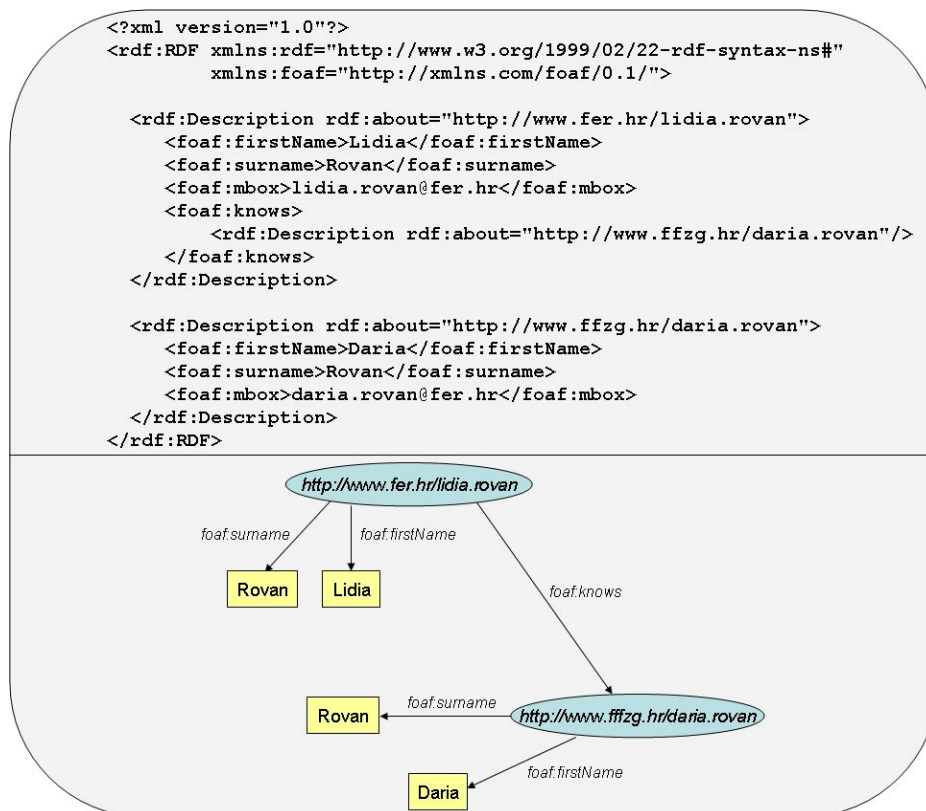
<?xml version="1.0"?>
<rdf:RDF xmlns:rdf="http://www.w3.org/1999/02/22-rdf-syntax-ns#"
xmlns:foaf="http://xmlns.com/foaf/0.1/">

<rdf:Description rdf:about="http://www.fer.hr/lidia.rovan">
<foaf:firstName>Lidia</foaf:firstName>
<foaf:surname>Rovan</foaf:surname>
<foaf:mbox>lidia.rovan@fer.hr</foaf:mbox>
<foaf:knows>
<rdf:Description rdf:about="http://www.ffzg.hr/daria.rovan"/>
</foaf:knows>
</rdf:Description>

<rdf:Description rdf:about="http://www.ffzg.hr/daria.rovan">
<foaf:firstName>Daria</foaf:firstName>
<foaf:surname>Rovan</foaf:surname>
<foaf:mbox>daria.rovan@fer.hr</foaf:mbox>
</rdf:Description>
</rdf:RDF>

http://www.fer.hr/lidia.rovan
foaf:surname
foaf:firstName
Rovan
Lidia
foaf:knows
Rovan
foaf:surname
http://www.fffzg.hr/daria.rovan
foaf:firstName
Daria